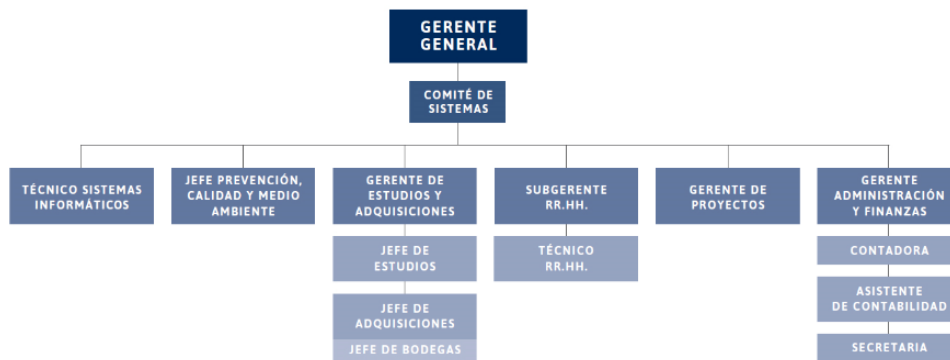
GERENTE GENERAL

COMITÉ DE SISTEMAS

TÉCNICO SISTEMAS INFORMÁTICOS

JEFE PREVENCIÓN, CALIDAD Y MEDIO AMBIENTE

GERENTE DE ESTUDIOS Y ADQUISICIONES

JEFE DE ESTUDIOS

JEFE DE ADQUISICIONES

JEFE DE BODEGAS

SUBGERENTE RR.HH.

TÉCNICO RR.HH.

GERENTE DE PROYECTOS

GERENTE ADMINISTRACIÓN Y FINANZAS

CONTADORA

ASISTENTE DE CONTABILIDAD

SECRETARIA